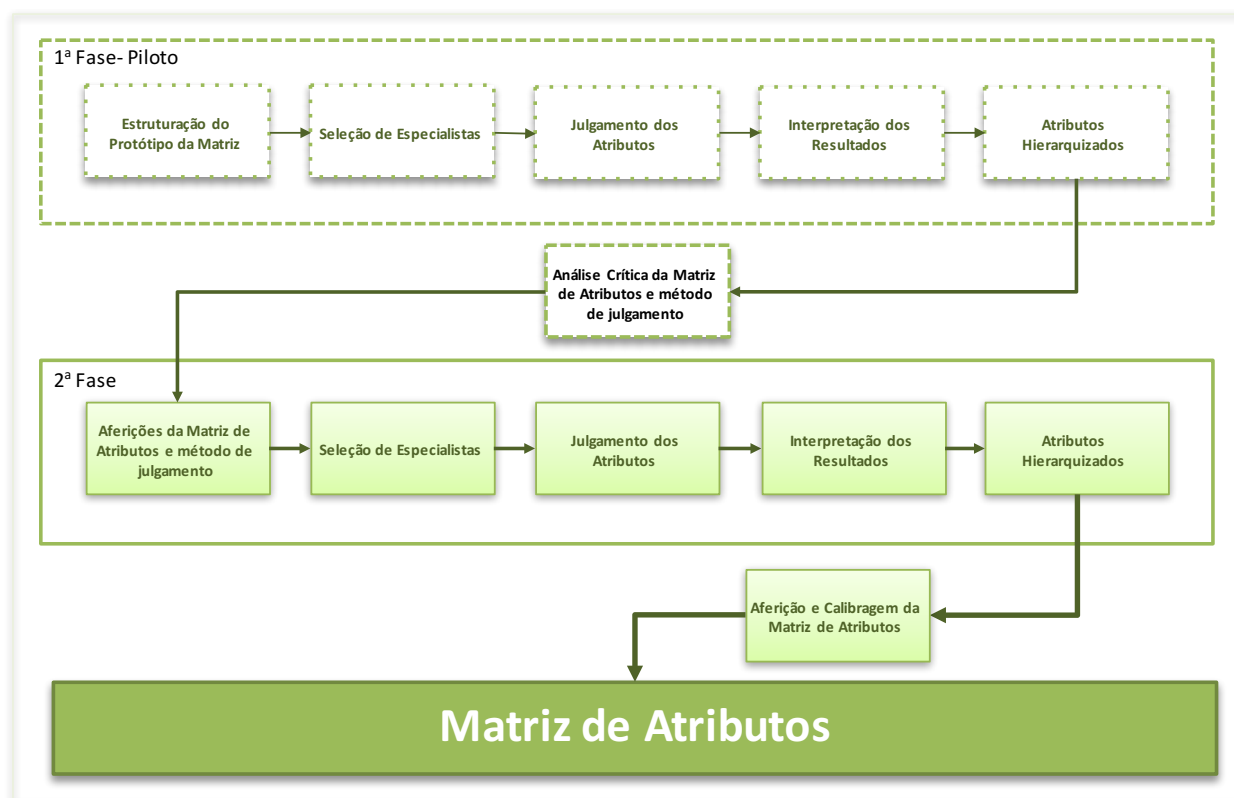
1ª Fase- Piloto

Estruturação do Protótipo da Matriz

Seleção de Especialistas

Julgamento dos Atributos

Interpretação dos Resultados

Atributos Hierarquizados

Análise Crítica da Matriz de Atributos e método de julgamento

2ª Fase

Aferições da Matriz de Atributos e método de julgamento

Seleção de Especialistas

Julgamento dos Atributos

Interpretação dos Resultados

Atributos Hierarquizados

Aferição e Calibragem da Matriz de Atributos

Matriz de Atributos